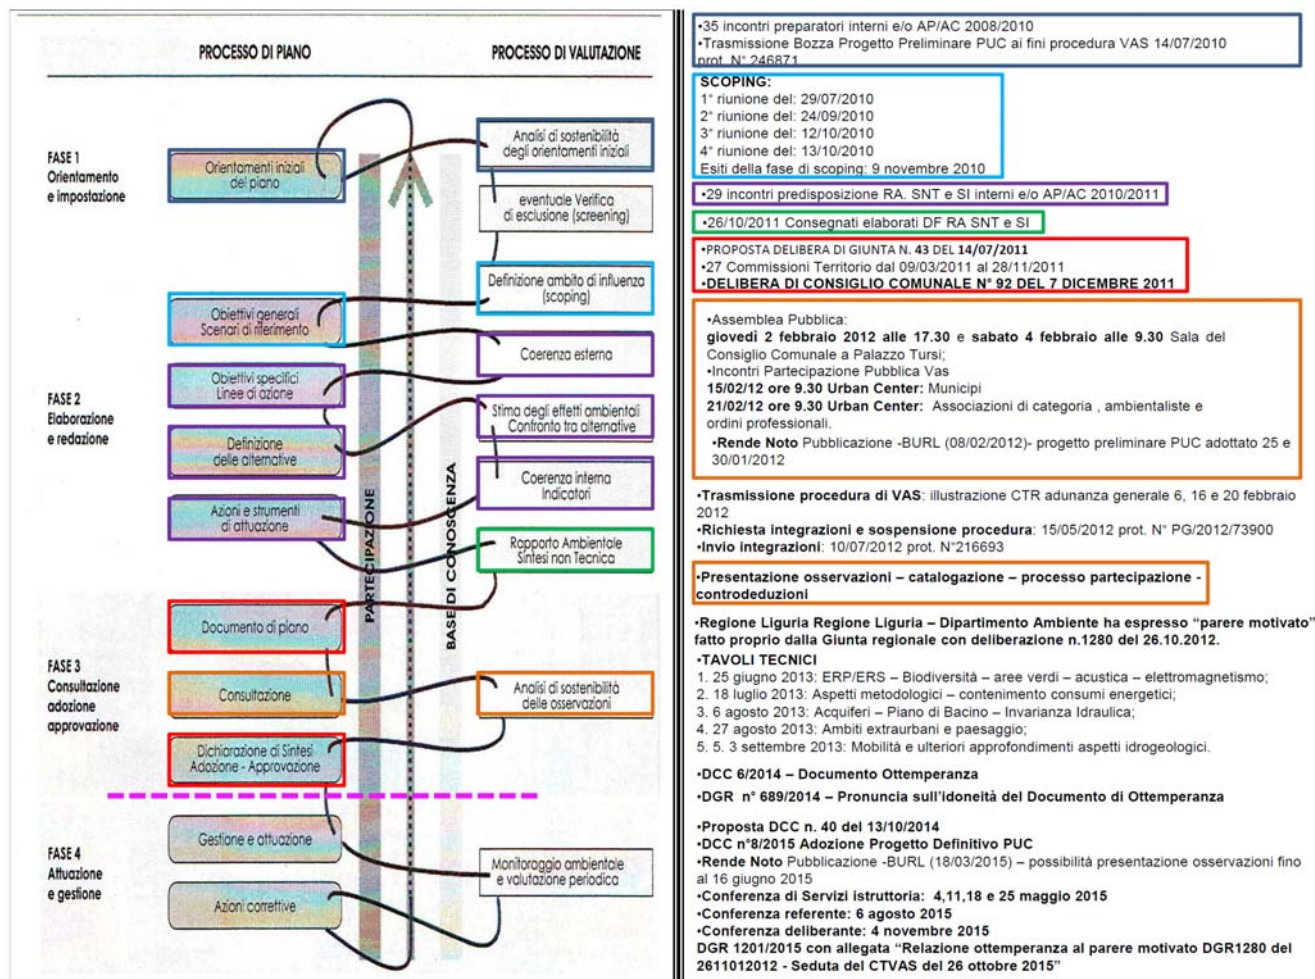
PROCESSO DI PIANO

PROCESSO DI VALUTAZIONE

FASE 1
Orientamento
e impostazione

Orientamenti iniziali del piano

Analisi di sostenibilità degli orientamenti iniziali

eventuale Verifica di esclusione (screening)

Definizione ambito di influenza (scoping)

Obiettivi generali Scenari di riferimento

FASE 2
Elaborazione
e redazione

Coerenza esterna

Obiettivi specifici Linee di azione

Stima degli effetti ambientali Confronto tra alternative

Definizione delle alternative

Coerenza interna Indicatori

Azioni e strumenti di attuazione

Rapporto Ambientale Sintesi non Tecnica

PARTECIPAZIONE

BASE DI CONOSCENZA

Documento di piano

FASE 3
Consultazione
adozione
approvazione

Consultazione

Analisi di sostenibilità delle osservazioni

Dichiarazione di Sintesi Adozione - Approvazione

FASE 4
Attuazione
e gestione

Gestione e attuazione

Monitoraggio ambientale e valutazione periodica

Azioni correttive

•35 incontri preparatori interni e/o AP/AC 2008/2010
•Trasmissione Bozza Progetto Preliminare PUC ai fini procedura VAS 14/07/2010 prot. N° 246871

SCOPING:
1° riunione del: 29/07/2010
2° riunione del: 24/09/2010
3° riunione del: 12/10/2010
4° riunione del: 13/10/2010
Esiti dalla fase di scoping: 9 novembre 2010

•29 incontri predisposizione RA. SNT e SI interni e/o AP/AC 2010/2011

•26/10/2011 Consegnati elaborati DF RA SNT e SI

•PROPOSTA DELIBERA DI GIUNTA N. 43 DEL 14/07/2011
•27 Commissioni Territorio dal 09/03/2011 al 28/11/2011
•DELIBERA DI CONSIGLIO COMUNALE N° 92 DEL 7 DICEMBRE 2011

•Assemblea Pubblica:
giovedì 2 febbraio 2012 alle 17.30 e sabato 4 febbraio alle 9.30 Sala del Consiglio Comunale a Palazzo Tursi;
•Incontri Partecipazione Pubblica Vas
15/02/12 ore 9.30 Urban Center: Municipi
21/02/12 ore 9.30 Urban Center: Associazioni di categoria , ambientaliste e ordini professionali.
•Rende Noto Pubblicazione -BURL (08/02/2012)- progetto preliminare PUC adottato 25 e 30/01/2012

•Trasmissione procedura di VAS: illustrazione CTR adunanza generale 6, 16 e 20 febbraio 2012
•Richiesta integrazioni e sospensione procedura: 15/05/2012 prot. N° PG/2012/73900
•Invio integrazioni: 10/07/2012 prot. N°216693

•Presentazione osservazioni – catalogazione – processo partecipazione - controdeduzioni

•Regione Liguria Regione Liguria – Dipartimento Ambiente ha espresso "parere motivato" fatto proprio dalla Giunta regionale con deliberazione n.1280 del 26.10.2012.
•TAVOLI TECNICI
1. 25 giugno 2013: ERP/ERS – Biodiversità – aree verdi – acustica – elettromagnetismo;
2. 18 luglio 2013: Aspetti metodologici – contenimento consumi energetici;
3. 6 agosto 2013: Acquiferi – Piano di Bacino – Invarianza Idraulica;
4. 27 agosto 2013: Ambiti extraurbani e paesaggio;
5. 5. 3 settembre 2013: Mobilità e ulteriori approfondimenti aspetti idrogeologici.

•DCC 6/2014 – Documento Ottemperanza

•DGR n° 689/2014 – Pronuncia sull'idoneità del Documento di Ottemperanza

•Proposta DCC n. 40 del 13/10/2014
•DCC n°8/2015 Adozione Progetto Definitivo PUC
•Rende Noto Pubblicazione -BURL (18/03/2015) – possibilità presentazione osservazioni fino al 16 giugno 2015
•Conferenza di Servizi istruttoria: 4,11,18 e 25 maggio 2015
•Conferenza referente: 6 agosto 2015
•Conferenza deliberante: 4 novembre 2015
DGR 1201/2015 con allegata "Relazione ottemperanza al parere motivato DGR1280 del 2611012012 - Seduta del CTVAS del 26 ottobre 2015"